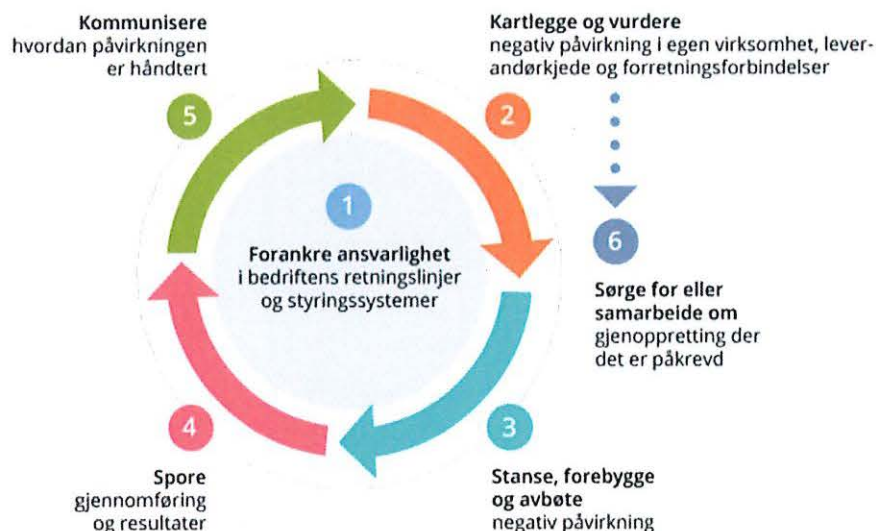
Kommunisere
hvordan påvirkningen er håndtert

5

Kartlegge og vurdere
negativ påvirkning i egen virksomhet, leverandørkjede og forretningsforbindelser

2

1

Forankre ansvarlighet
i bedriftens retningslinjer og styringssystemer

6

Sørge for eller samarbeide om
gjenoppretting der det er påkrevd

4

Spore
gjennomføring og resultater

3

Stanse, forebygge og avbøte
negativ påvirkning